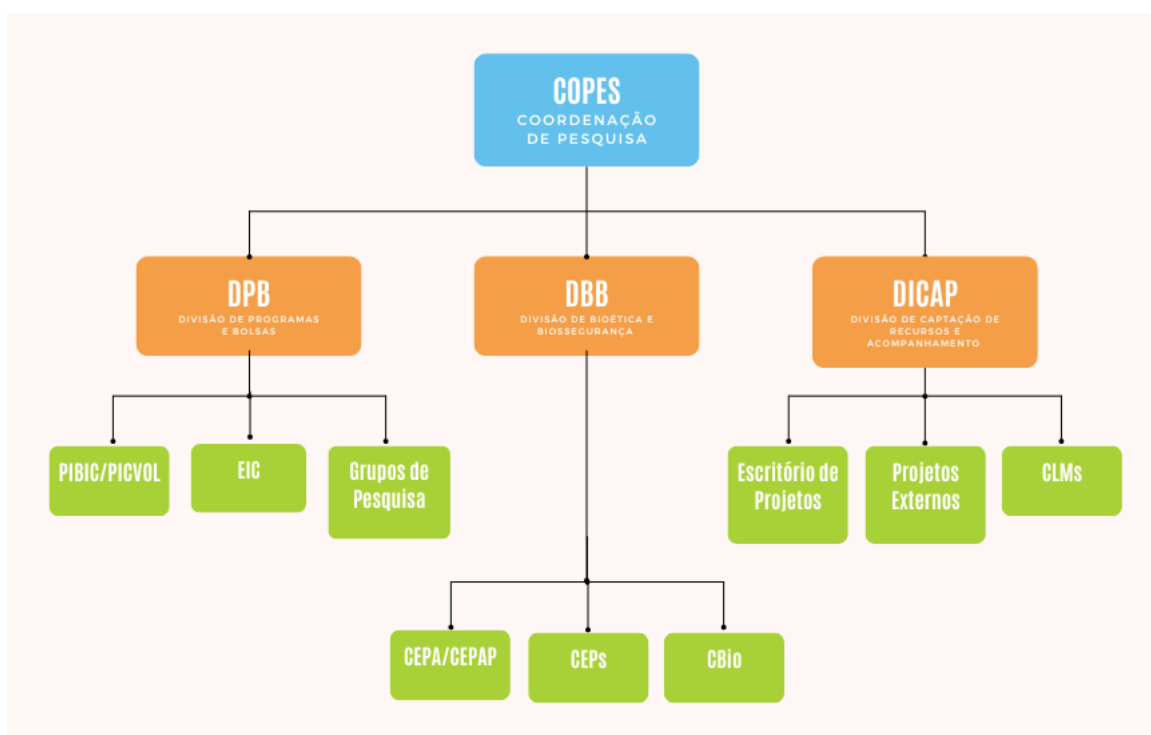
COPES
COORDENAÇÃO DE PESQUISA

DPB
DIVISÃO DE PROGRAMAS E BOLSAS

DBB
DIVISÃO DE BIOÉTICA E BIOSSEGURANÇA

DICAP
DIVISÃO DE CAPTAÇÃO DE RECURSOS E ACOMPANHAMENTO

PIBIC/PICVOL

EIC

Grupos de Pesquisa

Escritório de Projetos

Projetos Externos

CLMs

CEPA/CEPAP

CEPs

CBio